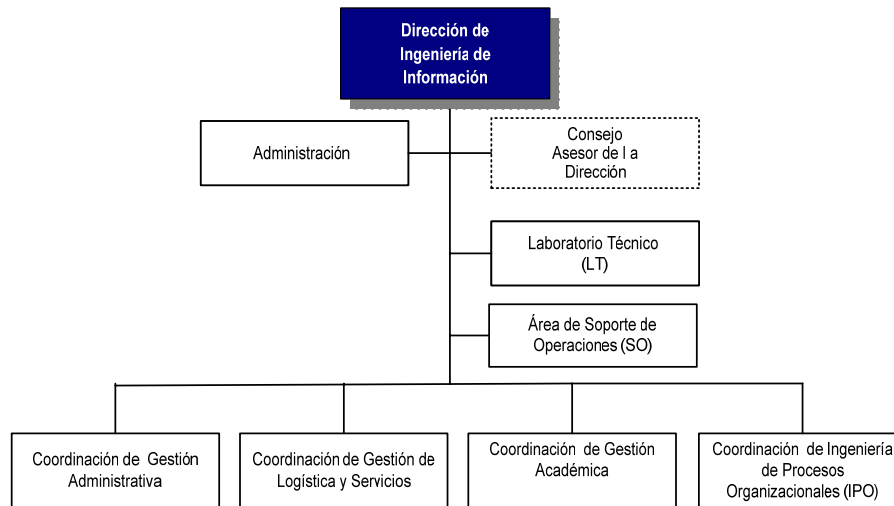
Dirección de Ingeniería de Información

Administración

Consejo Asesor de l a Dirección

Laboratorio Técnico (LT)

Área de Soporte de Operaciones (SO)

Coordinación de Gestión Administrativa

Coordinación de Gestión de Logística y Servicios

Coordinación de Gestión Académica

Coordinación de Ingeniería de Procesos Organizacionales (IPO)